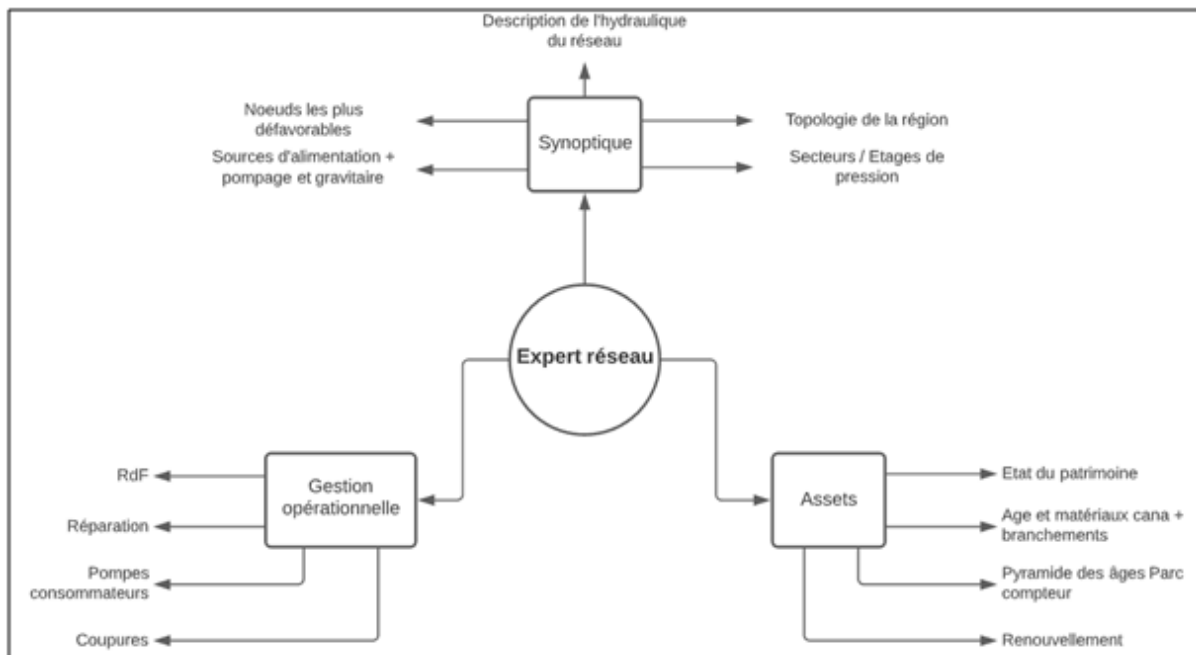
Description de l'hydraulique du réseau

Noeuds les plus défavorables

Sources d'alimentation + pompage et gravitaire

Synoptique

Topologie de la région

Secteurs / Etages de pression

Expert réseau

RdF

Réparation

Pompes consommateurs

Coupures

Gestion opérationnelle

Assets

Etat du patrimoine

Age et matériaux cana + branchements

Pyramide des âges Parc compteur

Renouvellement